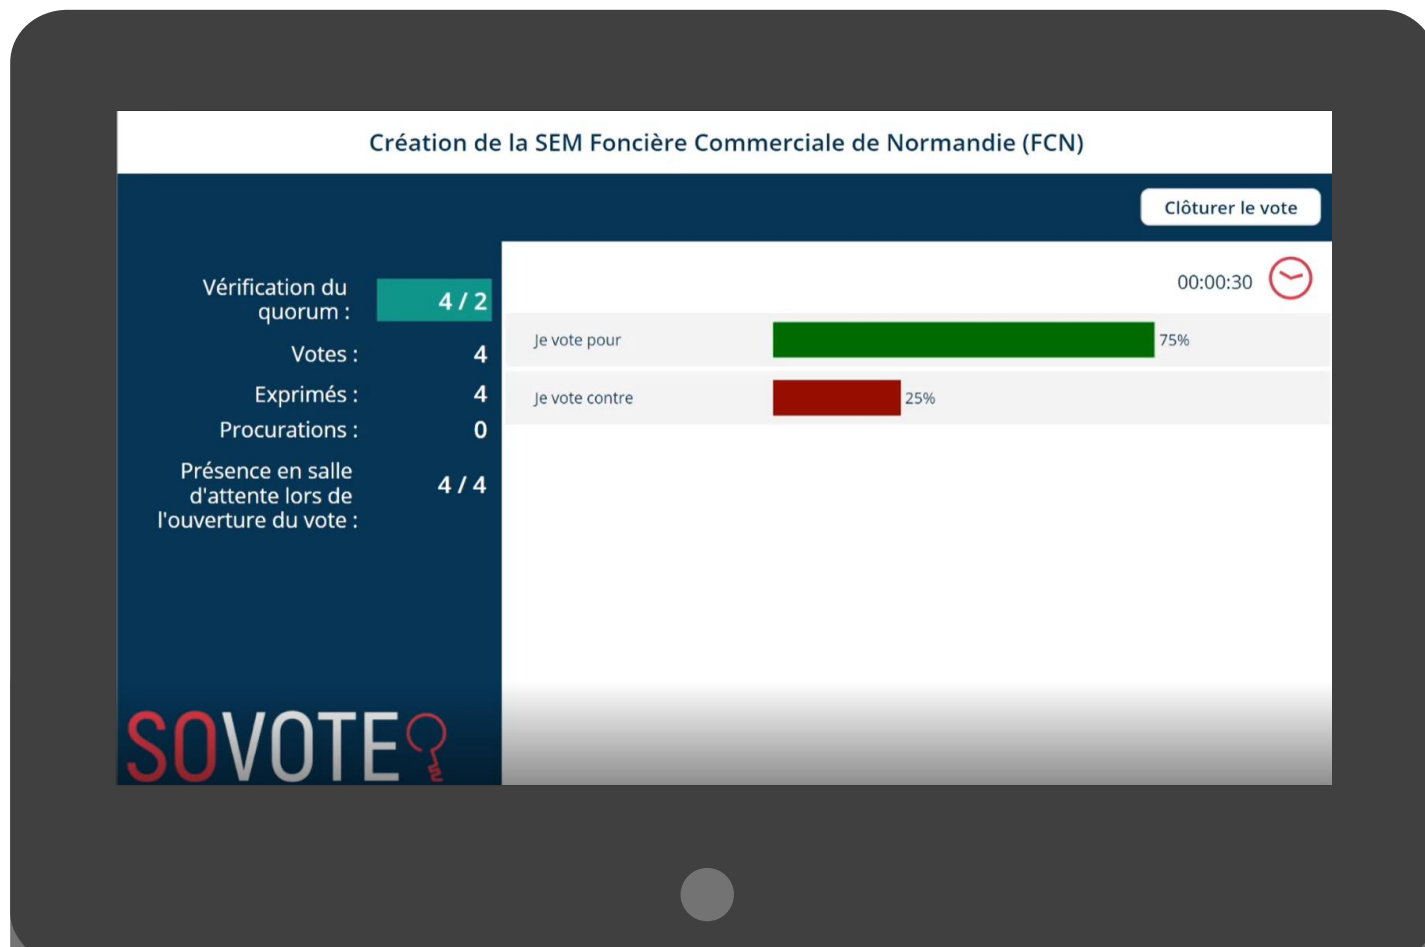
Création de la SEM Foncière Commerciale de Normandie (FCN)

Clôturer le vote

Vérification du quorum : 4 / 2

Votes : 4

Exprimés : 4

Procurations : 0

Présence en salle d'attente lors de l'ouverture du vote : 4 / 4

00:00:30

Je vote pour 75%

Je vote contre 25%

SOVOTE